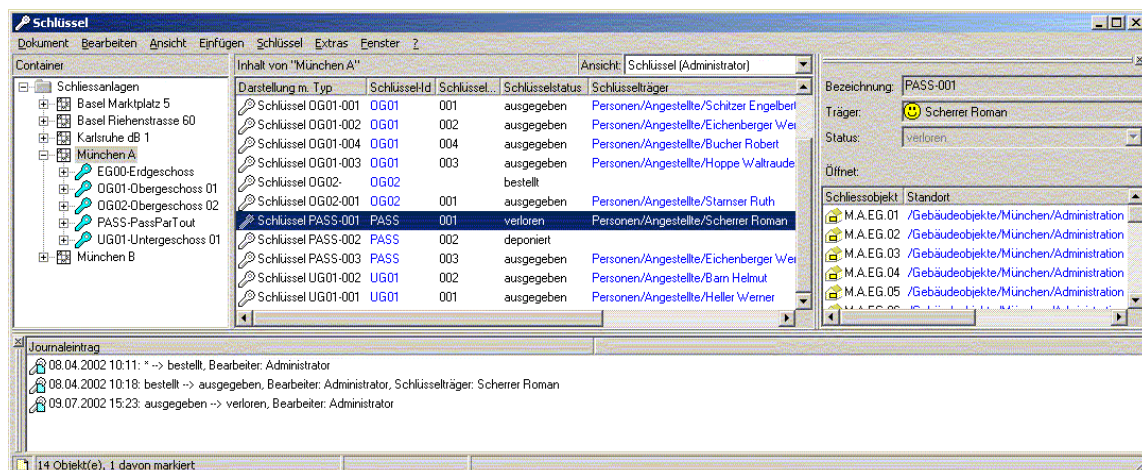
Schlüssel

Dokument Bearbeiten Ansicht Einfügen Schlüssel Extras Fenster ?

Container

Schliessanlagen
Basel Marktplatz 5
Basel Riehenstrasse 60
Karlsruhe dB 1
München A
EG00-Erdgeschoss
OG01-Obergeschoss 01
OG02-Obergeschoss 02
PASS-PassParTout
UG01-Untergeschoss 01
München B

Inhalt von "München A"

Ansicht: Schlüssel (Administrator)

| Darstellung m. Typ | SchlüsselId | Schlüssel... | Schlüsselstatus | Schlüsselträger |
|---|---|---|---|---|
| Schlüssel OG01-001 | OG01 | 001 | ausgegeben | Personen/Angestellte/Schitzer Engelbert |
| Schlüssel OG01-002 | OG01 | 002 | ausgegeben | Personen/Angestellte/Eichenberger Wer |
| Schlüssel OG01-004 | OG01 | 004 | ausgegeben | Personen/Angestellte/Bucher Robert |
| Schlüssel OG01-003 | OG01 | 003 | ausgegeben | Personen/Angestellte/Hoppe Waltraude |
| Schlüssel OG02- | OG02 | | bestellt | |
| Schlüssel OG02-001 | OG02 | 001 | ausgegeben | Personen/Angestellte/Starnser Ruth |
| Schlüssel PASS-001 | PASS | 001 | verloren | Personen/Angestellte/Scherrer Roman |
| Schlüssel PASS-002 | PASS | 002 | deponiert | |
| Schlüssel PASS-003 | PASS | 003 | ausgegeben | Personen/Angestellte/Eichenberger Wer |
| Schlüssel UG01-002 | UG01 | 002 | ausgegeben | Personen/Angestellte/Barn Helmut |
| Schlüssel UG01-001 | UG01 | 001 | ausgegeben | Personen/Angestellte/Heller Werner |

Bezeichnung: PASS-001
Träger: Scherrer Roman
Status: verloren
Öffnet:

| Schliessobjekt | Standort |
|---|---|
| M.A.EG.01 | /Gebäudeobjekte/München/Administration |
| M.A.EG.02 | /Gebäudeobjekte/München/Administration |
| M.A.EG.03 | /Gebäudeobjekte/München/Administration |
| M.A.EG.04 | /Gebäudeobjekte/München/Administration |
| M.A.EG.05 | /Gebäudeobjekte/München/Administration |

Journaleintrag
08.04.2002 10:11: * --> bestellt, Bearbeiter: Administrator
08.04.2002 10:18: bestellt --> ausgegeben, Bearbeiter: Administrator, Schlüsselträger: Scherrer Roman
09.07.2002 15:23: ausgegeben --> verloren, Bearbeiter: Administrator

14 Objekt(e), 1 davon markiert